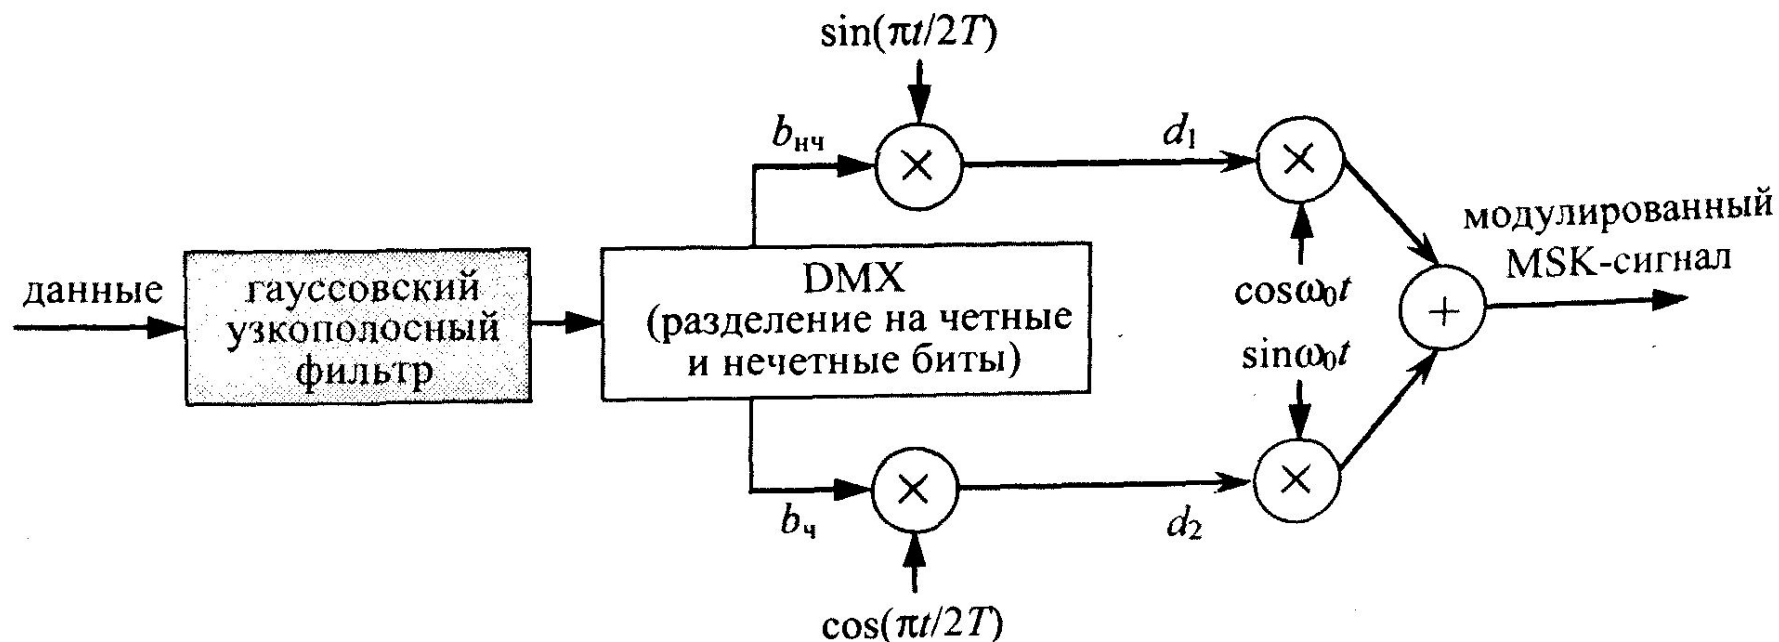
$\sin(\pi t/2T)$

$b_{нч}$

$\times$

$d_1$

$\times$

модулированный MSK-сигнал

данные

гауссовский узкополосный фильтр

DMX (разделение на четные и нечетные биты)

$\cos\omega_0 t$

$+$

$\sin\omega_0 t$

$\times$

$\times$

$b_ч$

$d_2$

$\cos(\pi t/2T)$